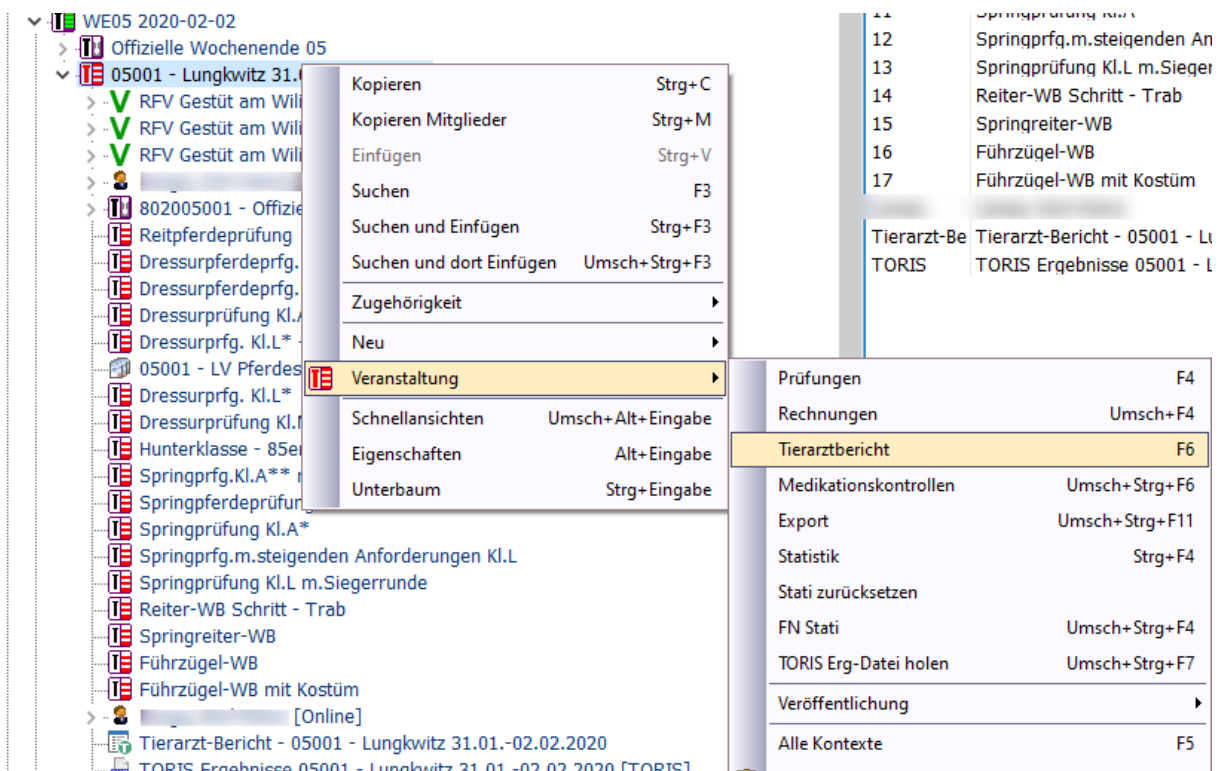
WE05 2020-02-02
Offizielle Wochenende 05
05001 - Lungkwitz 31.0
RFV Gestüt am Wili
RFV Gestüt am Wili
RFV Gestüt am Wili
802005001 - Offizie
Reitpferdeprüfung
Dressurpferdeprfg.
Dressurpferdeprfg.
Dressurprüfung Kl.A
Dressurprfg. Kl.L* -
05001 - LV Pferdes
Dressurprfg. Kl.L*
Dressurprüfung Kl.M
Hunterklasse - 85er
Springprfg.Kl.A** m
Springpferdeprüfung
Springprüfung Kl.A*
Springprfg.m.steigenden Anforderungen Kl.L
Springprüfung Kl.L m.Siegerrunde
Reiter-WB Schritt - Trab
Springreiter-WB
Führzügel-WB
Führzügel-WB mit Kostüm
[Online]
Tierarzt-Bericht - 05001 - Lungkwitz 31.01.-02.02.2020
TORIS Ergebnisse 05001 - Lungkwitz 31.01.-02.02.2020 [TORIS]

Kopieren Strg+C
Kopieren Mitglieder Strg+M
Einfügen Strg+V
Suchen F3
Suchen und Einfügen Strg+F3
Suchen und dort Einfügen Umsch+Strg+F3
Zugehörigkeit
Neu
Veranstaltung
Schnellansichten Umsch+Alt+Eingabe
Eigenschaften Alt+Eingabe
Unterbaum Strg+Eingabe

Prüfungen F4
Rechnungen Umsch+F4
Tierarztbericht F6
Medikationskontrollen Umsch+Strg+F6
Export Umsch+Strg+F11
Statistik Strg+F4
Stati zurücksetzen
FN Stati Umsch+Strg+F4
TORIS Erg-Datei holen Umsch+Strg+F7
Veröffentlichung
Alle Kontexte F5

| | |
|---|---|
| 11 | Springprüfung Kl.A |
| 12 | Springprfg.m.steigenden An |
| 13 | Springprüfung Kl.L m.Sieger |
| 14 | Reiter-WB Schritt - Trab |
| 15 | Springreiter-WB |
| 16 | Führzügel-WB |
| 17 | Führzügel-WB mit Kostüm |
| Tierarzt-Be | Tierarzt-Bericht - 05001 - Lu |
| TORIS | TORIS Ergebnisse 05001 - L |